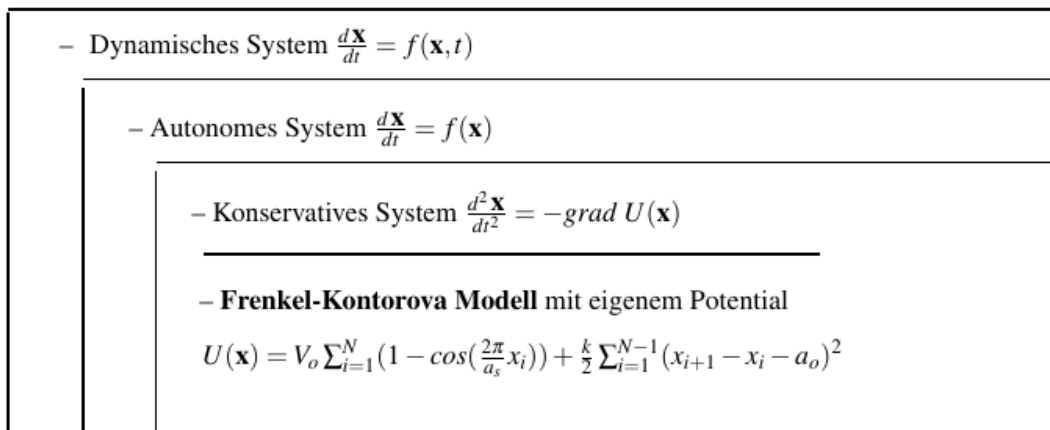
– Dynamisches System $\frac{d\mathbf{x}}{dt} = f(\mathbf{x}, t)$

– Autonomes System $\frac{d\mathbf{x}}{dt} = f(\mathbf{x})$

– Konservatives System $\frac{d^2\mathbf{x}}{dt^2} = -grad\ U(\mathbf{x})$

– **Frenkel-Kontorova Modell** mit eigenem Potential

$U(\mathbf{x}) = V_o \sum_{i=1}^{N}(1 - cos(\frac{2\pi}{a_s}x_i)) + \frac{k}{2}\sum_{i=1}^{N-1}(x_{i+1} - x_i - a_o)^2$